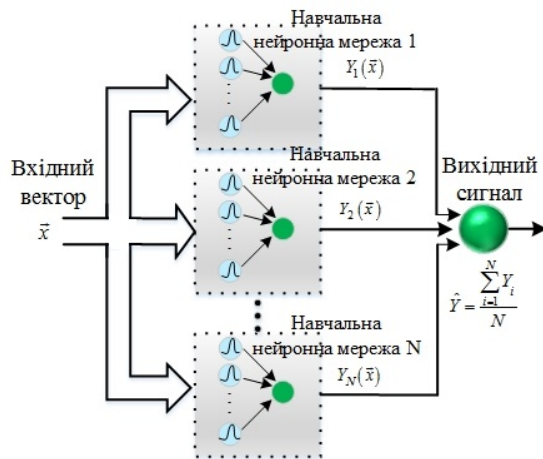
Навчальна нейронна мережа 1
$Y_1(\vec{x})$

Навчальна нейронна мережа 2
$Y_2(\vec{x})$

Навчальна нейронна мережа N
$Y_N(\vec{x})$

Вхідний вектор
$\vec{x}$

Вихідний сигнал
$\hat{Y} = \frac{\sum_{i=1}^{N} Y_i}{N}$